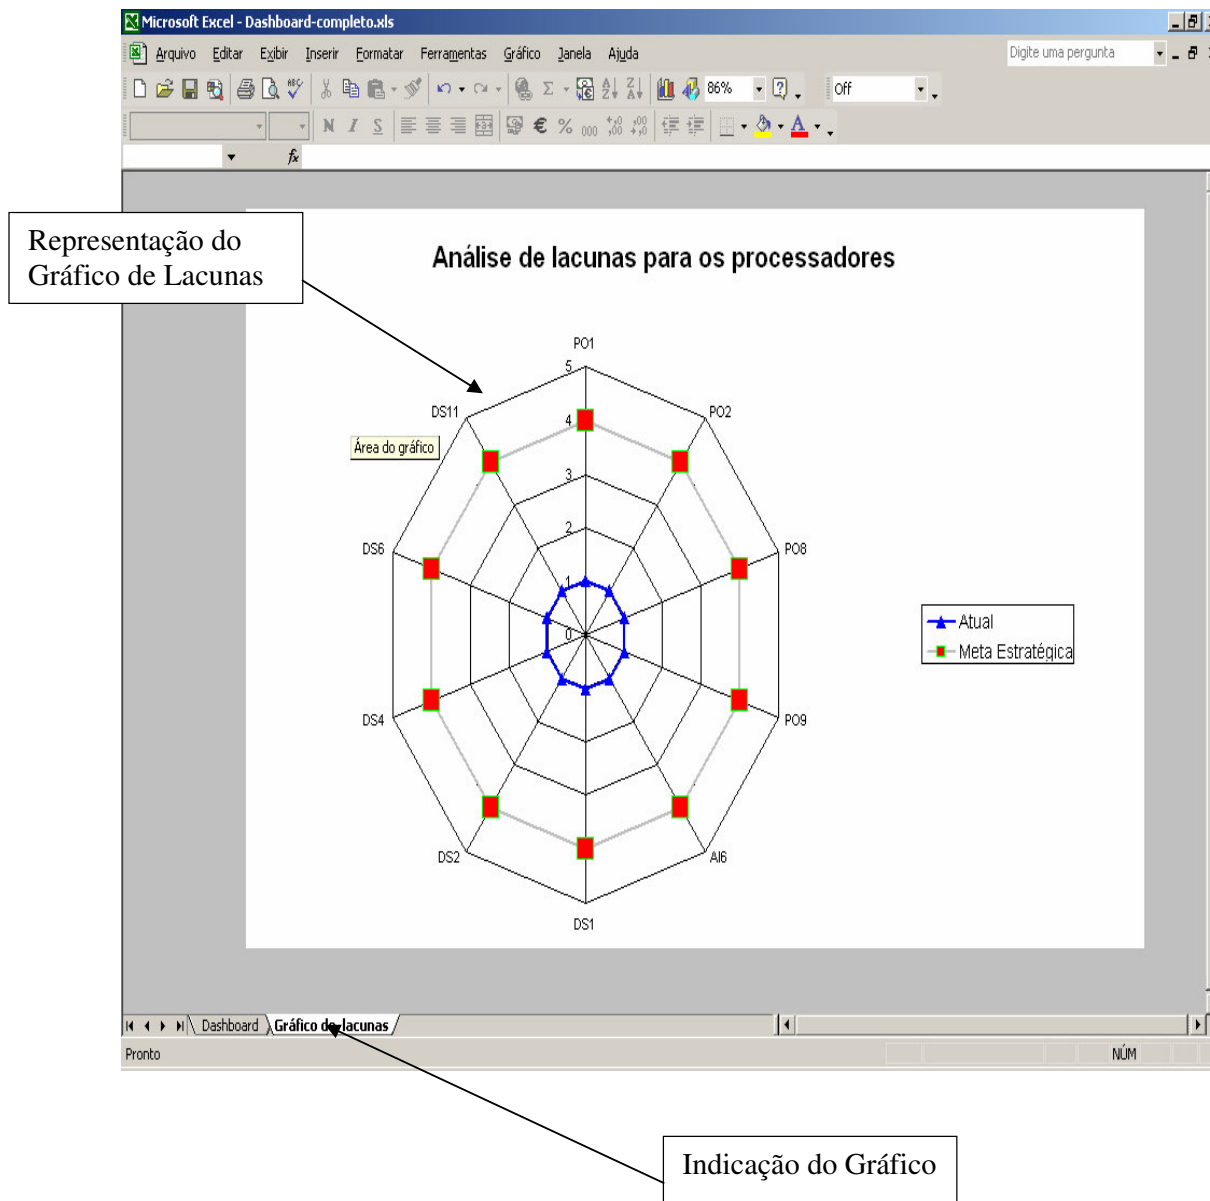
Microsoft Excel - Dashboard-completo.xls

Arquivo Editar Exibir Inserir Formatar Ferramentas Gráfico Janela Ajuda

Digite uma pergunta

86%

Off

N I S

€ %

fx

Representação do Gráfico de Lacunas

Análise de lacunas para os processadores

PO1

5

4

3

2

1

0

PO2

PO8

PO9

AI6

DS1

DS2

DS4

DS6

DS11

Área do gráfico

Atual

Meta Estratégica

Dashboard

Gráfico de lacunas

Pronto

NÚM

Indicação do Gráfico